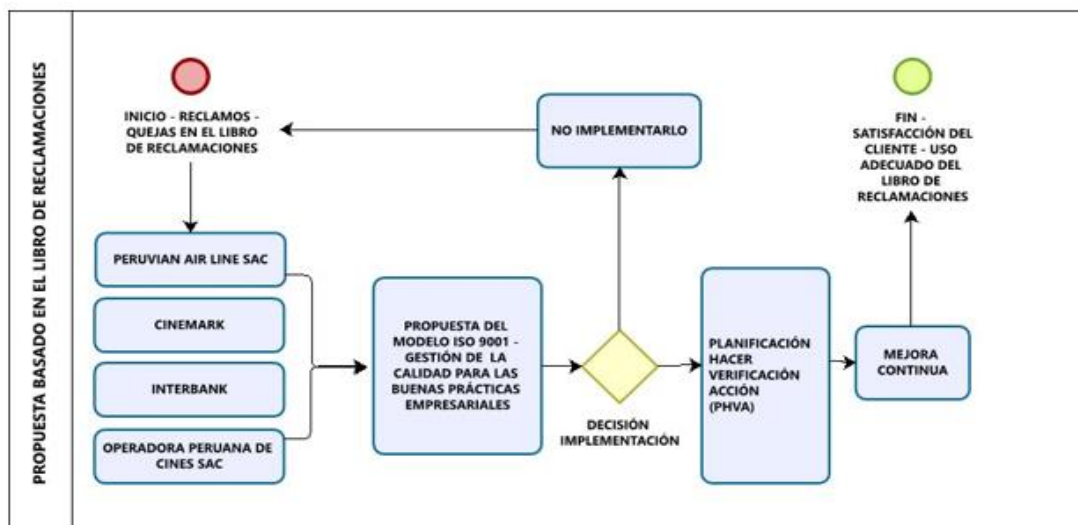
PROPUESTA BASADO EN EL LIBRO DE RECLAMACIONES

INICIO - RECLAMOS - QUEJAS EN EL LIBRO DE RECLAMACIONES

NO IMPLEMENTARLO

FIN - SATISFACCIÓN DEL CLIENTE - USO ADECUADO DEL LIBRO DE RECLAMACIONES

PERUVIAN AIR LINE SAC

CINEMARK

INTERBANK

OPERADORA PERUANA DE CINES SAC

PROPUESTA DEL MODELO ISO 9001 - GESTIÓN DE LA CALIDAD PARA LAS BUENAS PRÁCTICAS EMPRESARIALES

DECISIÓN IMPLEMENTACIÓN

PLANIFICACIÓN HACER VERIFICACIÓN ACCIÓN (PHVA)

MEJORA CONTINUA